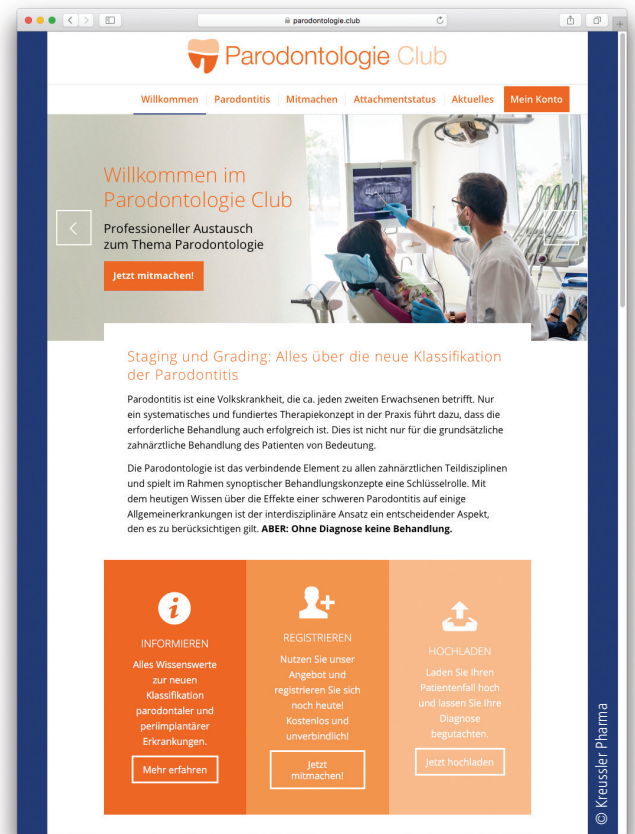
parodontologie.club

Parodontologie Club

Willkommen | Parodontitis | Mitmachen | Attachmentstatus | Aktuelles | Mein Konto

Willkommen im Parodontologie Club

Professioneller Austausch zum Thema Parodontologie

Jetzt mitmachen!

Staging und Grading: Alles über die neue Klassifikation der Parodontitis

Parodontitis ist eine Volkskrankheit, die ca. jeden zweiten Erwachsenen betrifft. Nur ein systematisches und fundiertes Therapiekonzept in der Praxis führt dazu, dass die erforderliche Behandlung auch erfolgreich ist. Dies ist nicht nur für die grundsätzliche zahnärztliche Behandlung des Patienten von Bedeutung.

Die Parodontologie ist das verbindende Element zu allen zahnärztlichen Teildisziplinen und spielt im Rahmen synoptischer Behandlungskonzepte eine Schlüsselrolle. Mit dem heutigen Wissen über die Effekte einer schweren Parodontitis auf einige Allgemeinerkrankungen ist der interdisziplinäre Ansatz ein entscheidender Aspekt, den es zu berücksichtigen gilt. **ABER: Ohne Diagnose keine Behandlung.**

INFORMIEREN

Alles Wissenswerte zur neuen Klassifikation parodontaler und periimplantärer Erkrankungen.

Mehr erfahren

REGISTRIEREN

Nutzen Sie unser Angebot und registrieren Sie sich noch heute! Kostenlos und unverbindlich!

Jetzt mitmachen!

HOCHLADEN

Laden Sie Ihren Patientenfall hoch und lassen Sie Ihre Diagnose begutachten.

Jetzt hochladen

© Kreussler Pharma